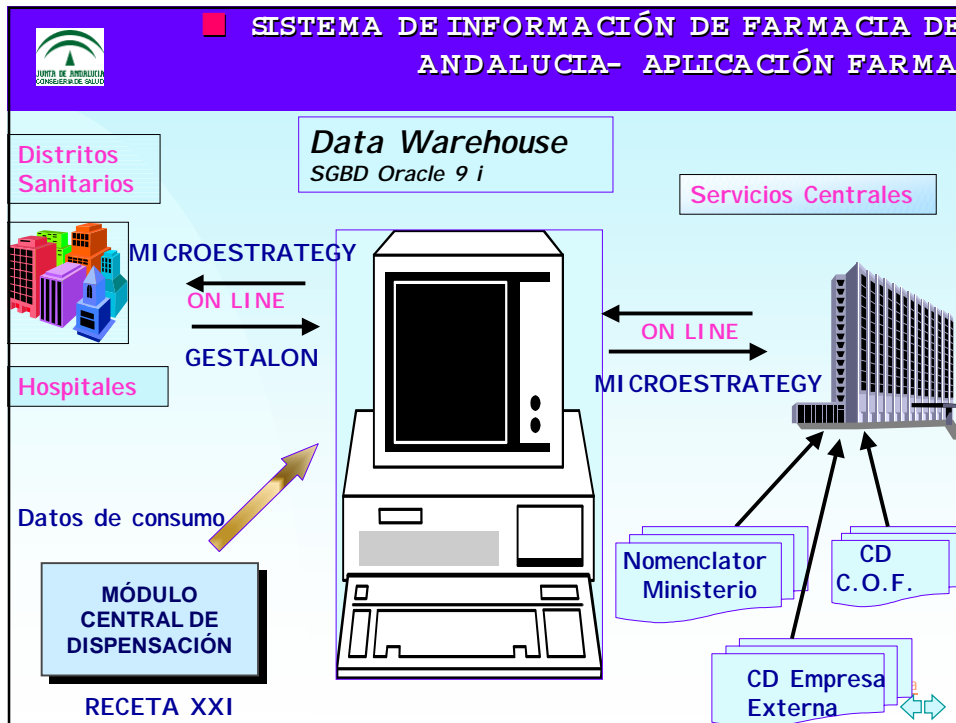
SISTEMA DE INFORMACIÓN DE FARMACIA DE ANDALUCIA- APLICACIÓN FARMA

JUNTA DE ANDALUCIA
CONSEJERIA DE SALUD

Data Warehouse
SGBD Oracle 9 i

Distritos Sanitarios

Servicios Centrales

MICROESTRATEGY

ON LINE

GESTALON

Hospitales

ON LINE

MICROESTRATEGY

Datos de consumo

MÓDULO CENTRAL DE DISPENSACIÓN

RECETA XXI

Nomenclator Ministerio

CD C.O.F.

CD Empresa Externa